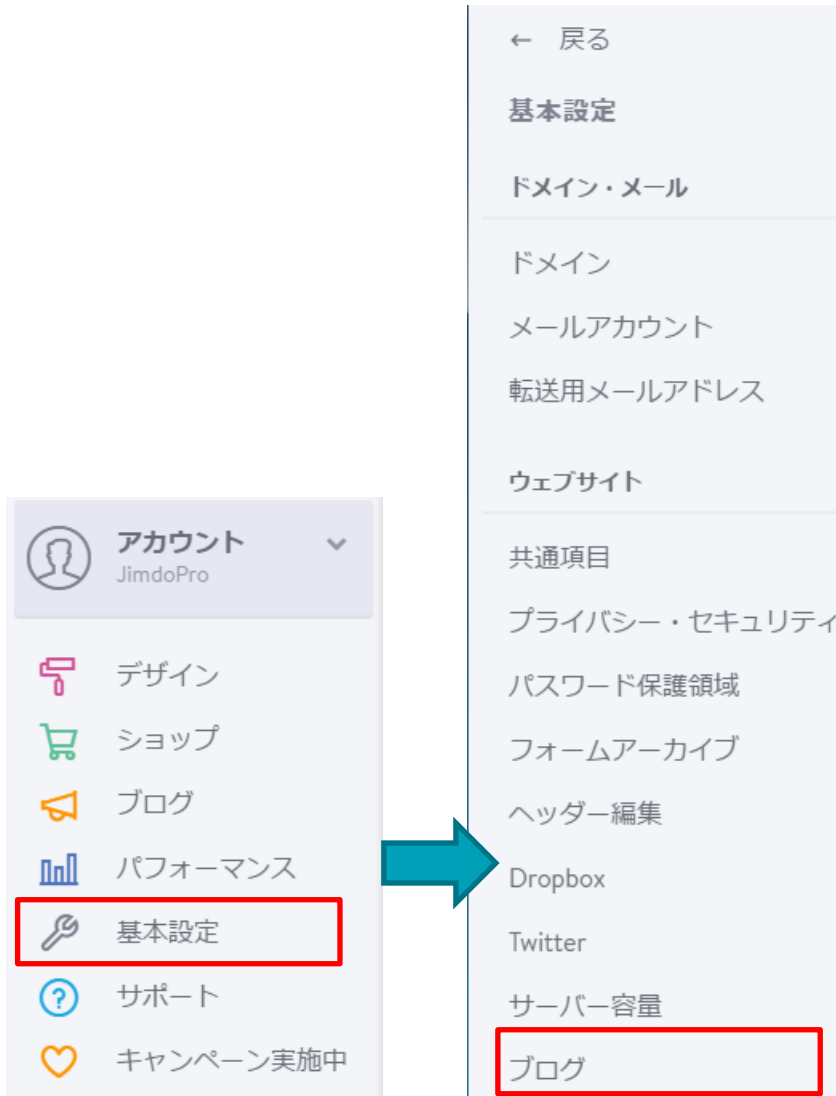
アカウント
JimdoPro

デザイン
ショップ
ブログ
パフォーマンス
基本設定
サポート
キャンペーン実施中

← 戻る
基本設定
ドメイン・メール
ドメイン
メールアカウント
転送用メールアドレス
ウェブサイト
共通項目
プライバシー・セキュリティ
パスワード保護領域
フォームアーカイブ
ヘッダー編集
Dropbox
Twitter
サーバー容量
ブログ